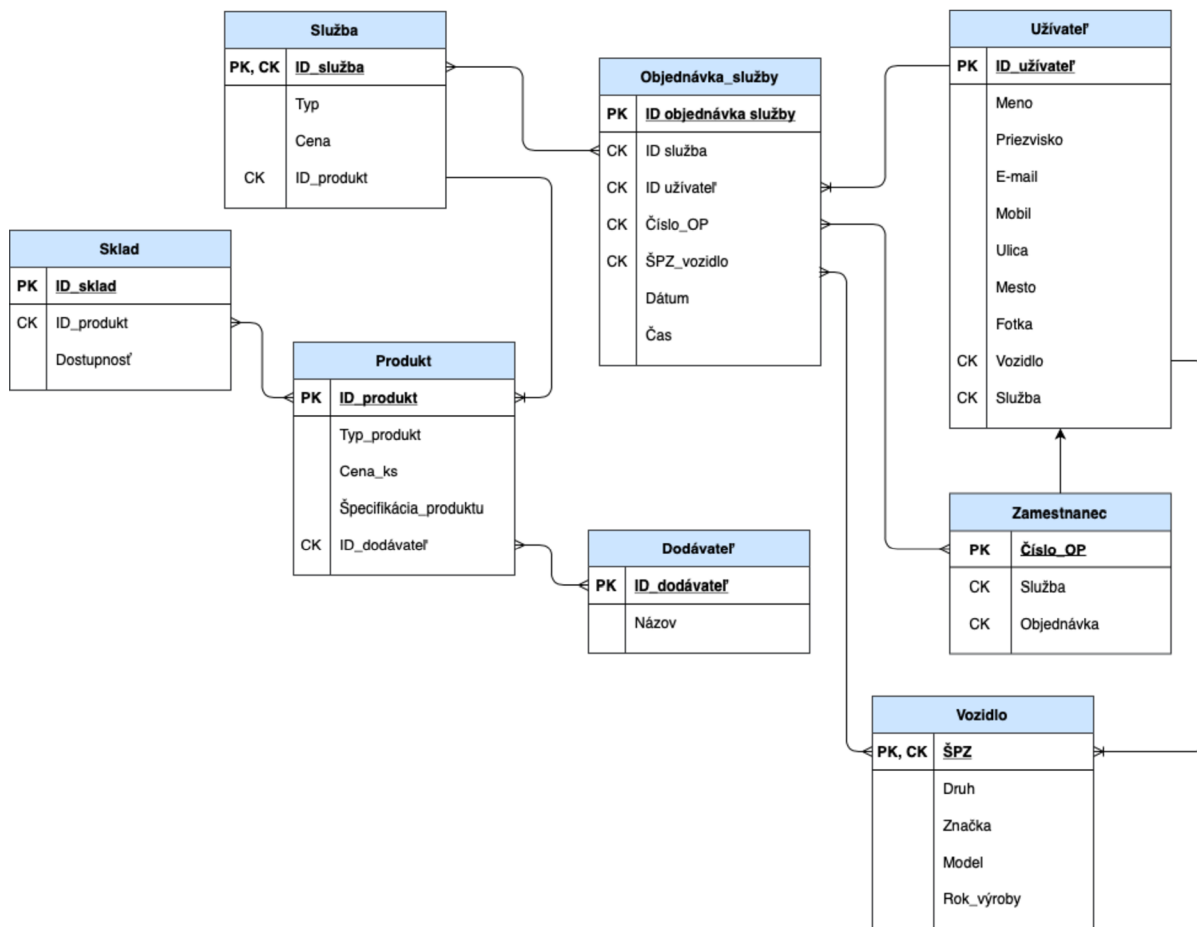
| Služba | |
|---|---|
| PK, CK | ID_služba |
| | Typ |
| | Cena |
| CK | ID_produkt |

| Objednávka_služby | |
|---|---|
| PK | ID objednávka služby |
| CK | ID služba |
| CK | ID užívateľ |
| CK | Číslo_OP |
| CK | ŠPZ_vozidlo |
| | Dátum |
| | Čas |

| Užívateľ | |
|---|---|
| PK | ID_užívateľ |
| | Meno |
| | Priezvisko |
| | E-mail |
| | Mobil |
| | Ulica |
| | Mesto |
| | Fotka |
| CK | Vozidlo |
| CK | Služba |

| Sklad | |
|---|---|
| PK | ID_sklad |
| CK | ID_produkt |
| | Dostupnosť |

| Produkt | |
|---|---|
| PK | ID_produkt |
| | Typ_produkt |
| | Cena_ks |
| | Špecifikácia_produktu |
| CK | ID_dodávateľ |

| Dodávateľ | |
|---|---|
| PK | ID_dodávateľ |
| | Názov |

| Zamestnanec | |
|---|---|
| PK | Číslo_OP |
| CK | Služba |
| CK | Objednávka |

| Vozidlo | |
|---|---|
| PK, CK | ŠPZ |
| | Druh |
| | Značka |
| | Model |
| | Rok_výroby |